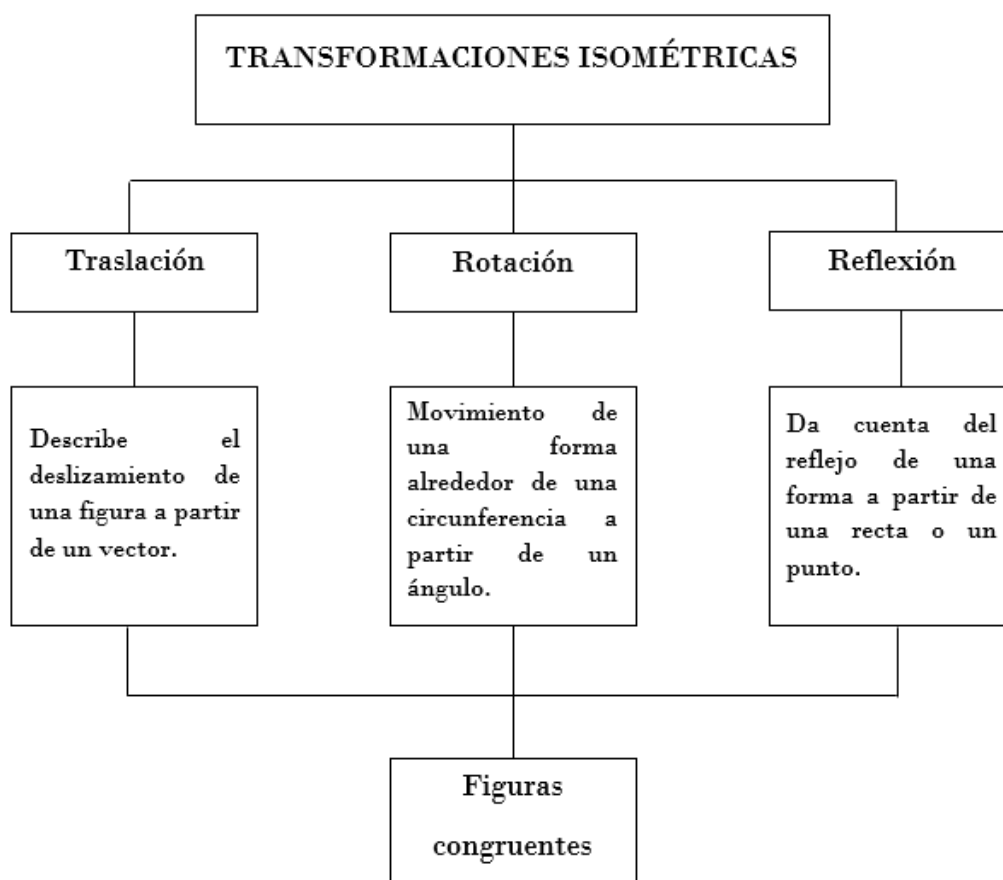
TRANSFORMACIONES ISOMÉTRICAS

Traslación

Rotación

Reflexión

Describe el deslizamiento de una figura a partir de un vector.

Movimiento de una forma alrededor de una circunferencia a partir de un ángulo.

Da cuenta del reflejo de una forma a partir de una recta o un punto.

Figuras congruentes